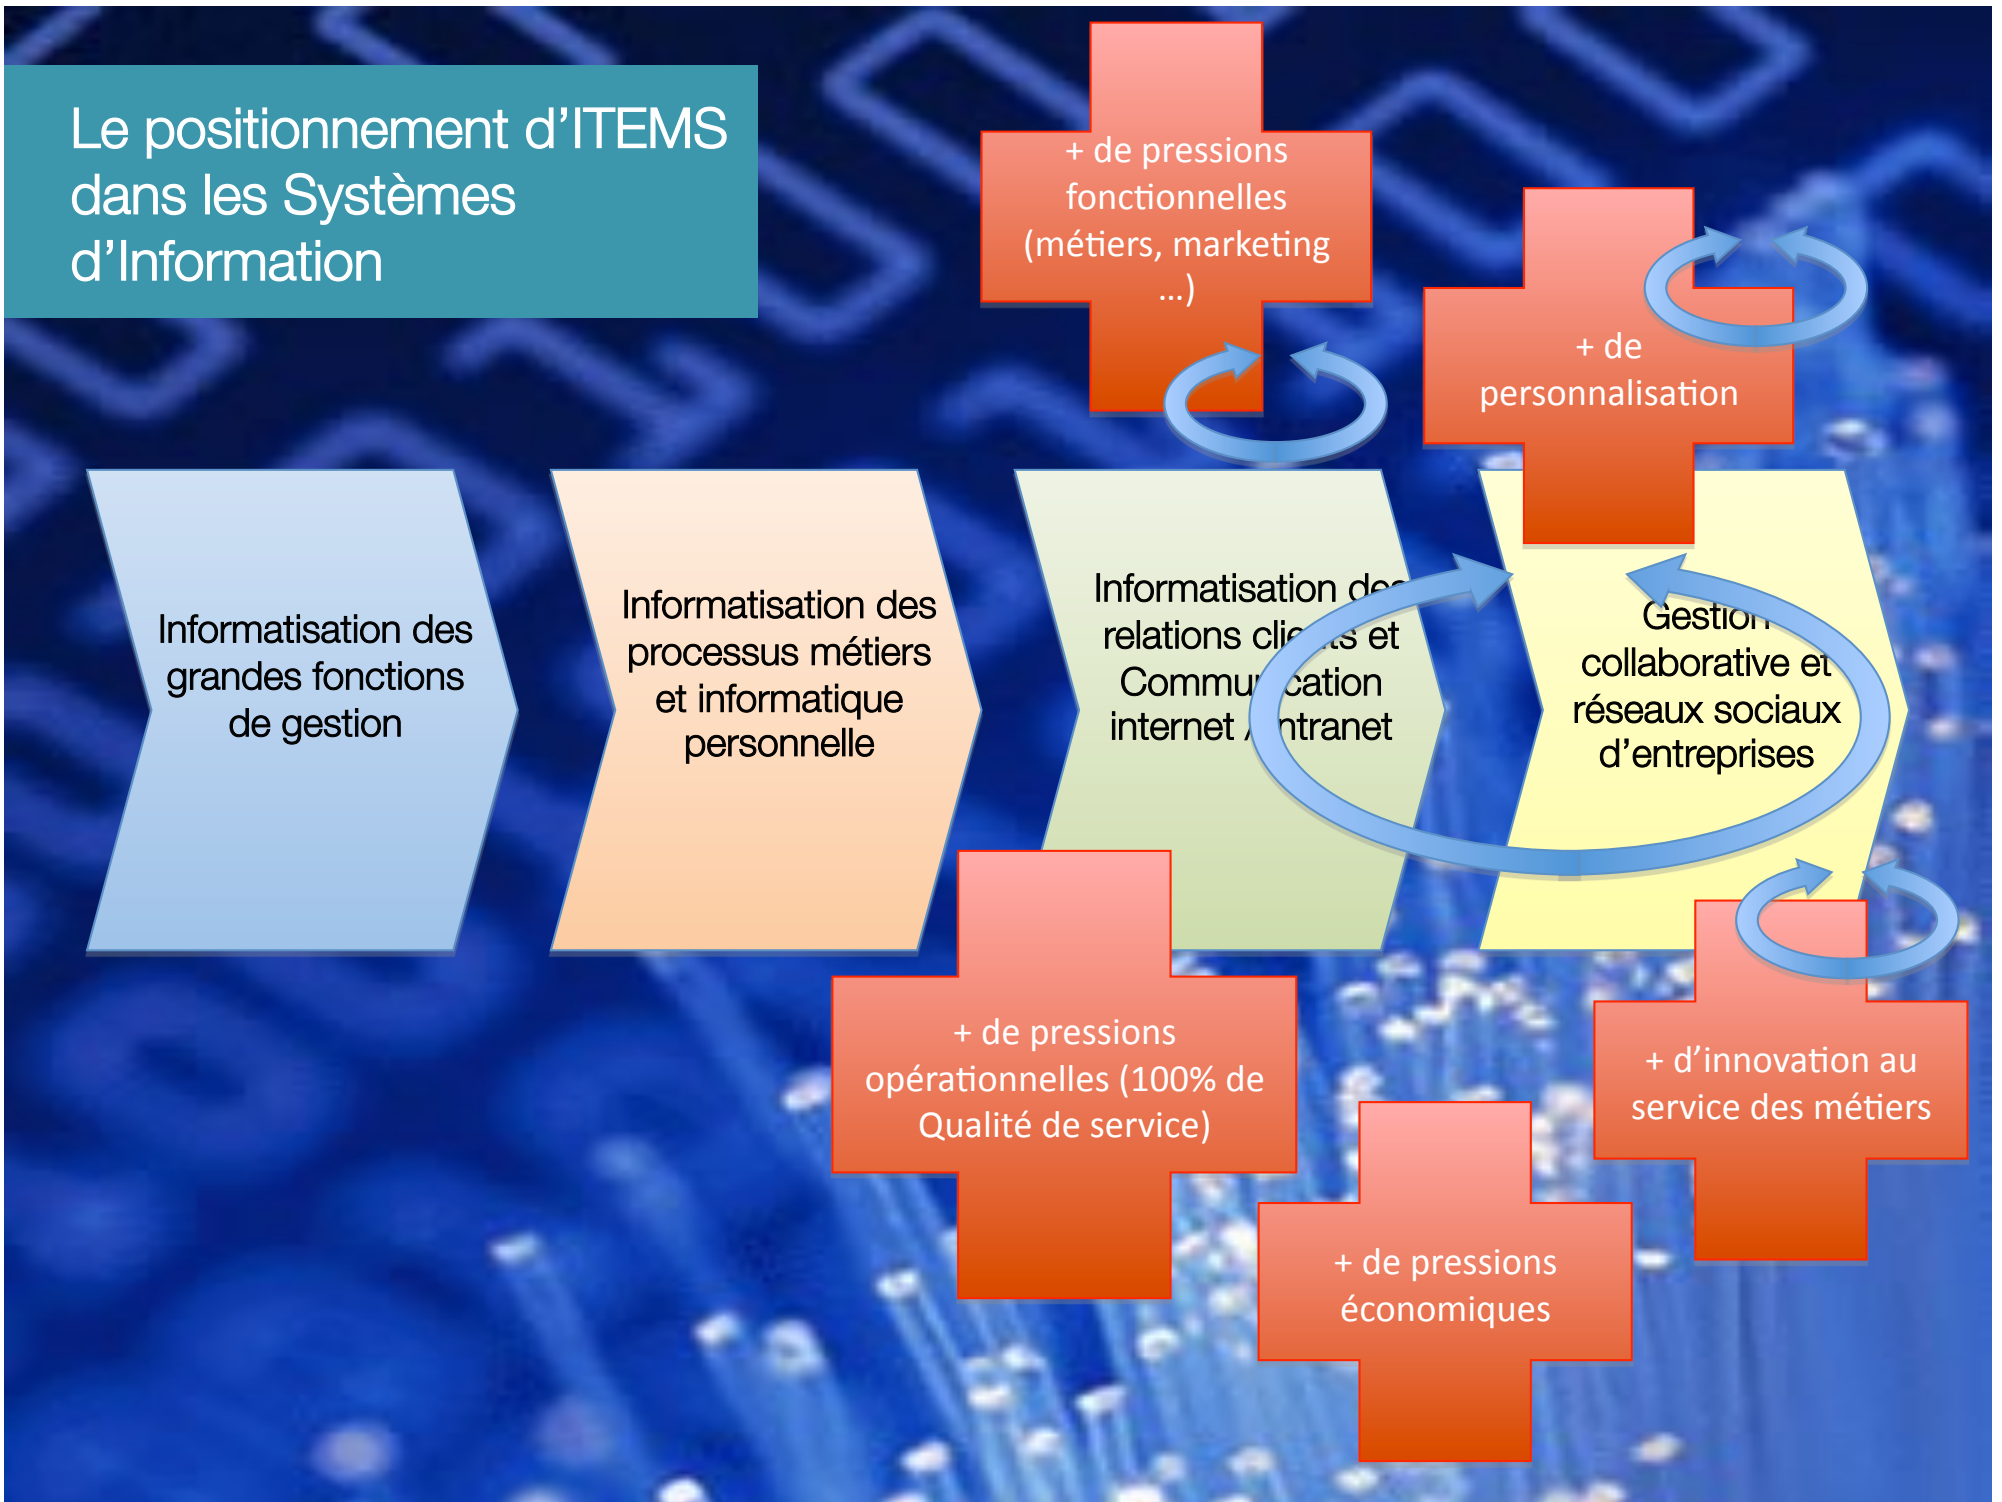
Le positionnement d'ITEMS dans les Systèmes d'Information

+ de pressions fonctionnelles (métiers, marketing ...)

+ de personnalisation

Informatisation des grandes fonctions de gestion

Informatisation des processus métiers et informatique personnelle

Informatisation de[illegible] relations cli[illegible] et Commu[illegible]cation internet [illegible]ntranet

Gestion collaborative et réseaux sociaux d'entreprises

+ de pressions opérationnelles (100% de Qualité de service)

+ d'innovation au service des métiers

+ de pressions économiques